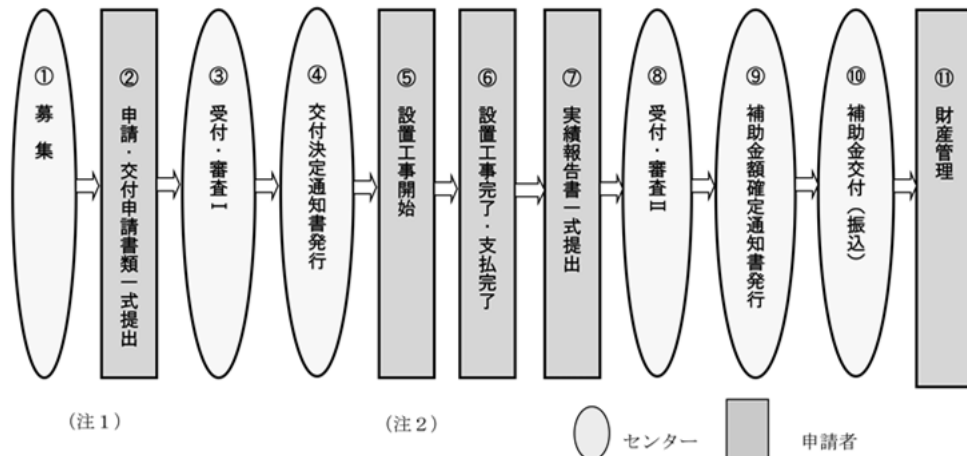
①
募集

②
申請・交付申請書類一式提出

③
受付・審査Ⅰ

④
交付決定通知書発行

⑤
設置工事開始

⑥
設置工事完了・支払完了

⑦
実績報告書一式提出

⑧
受付・審査Ⅱ

⑨
補助金額確定通知書発行

⑩
補助金交付（振込）

⑪
財産管理

（注１）

（注２）

センター

申請者